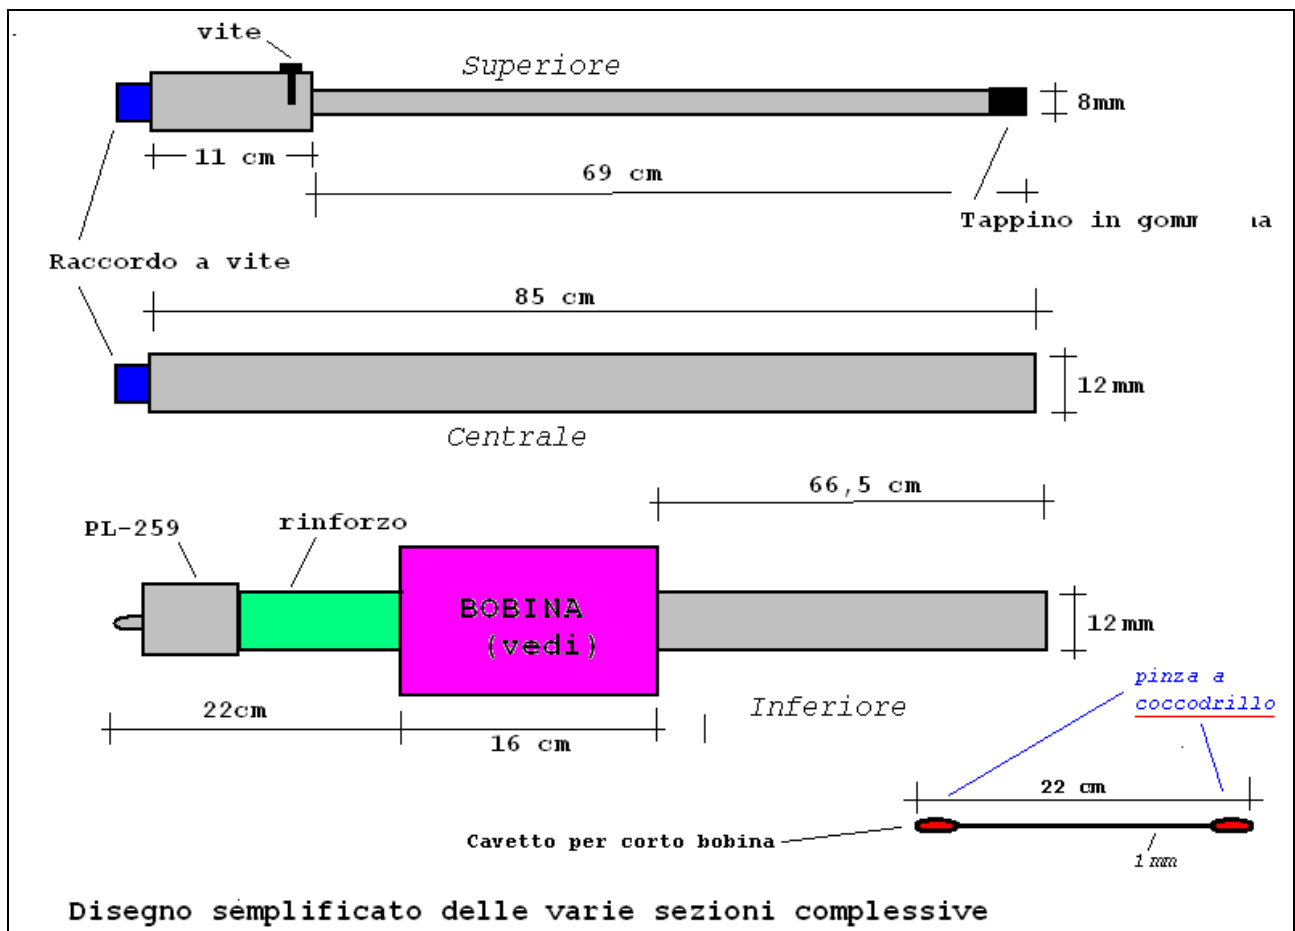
vite

Superiore

8mm

11 cm

69 cm

Tappino in gomm ia

Raccordo a vite

85 cm

12 mm

Centrale

66,5 cm

PL-259

rinforzo

BOBINA (vedi)

12 mm

pinza a coccodrillo

22cm

16 cm

Inferiore

22 cm

Cavetto per corto bobina

1 mm

Disegno semplificato delle varie sezioni complessive